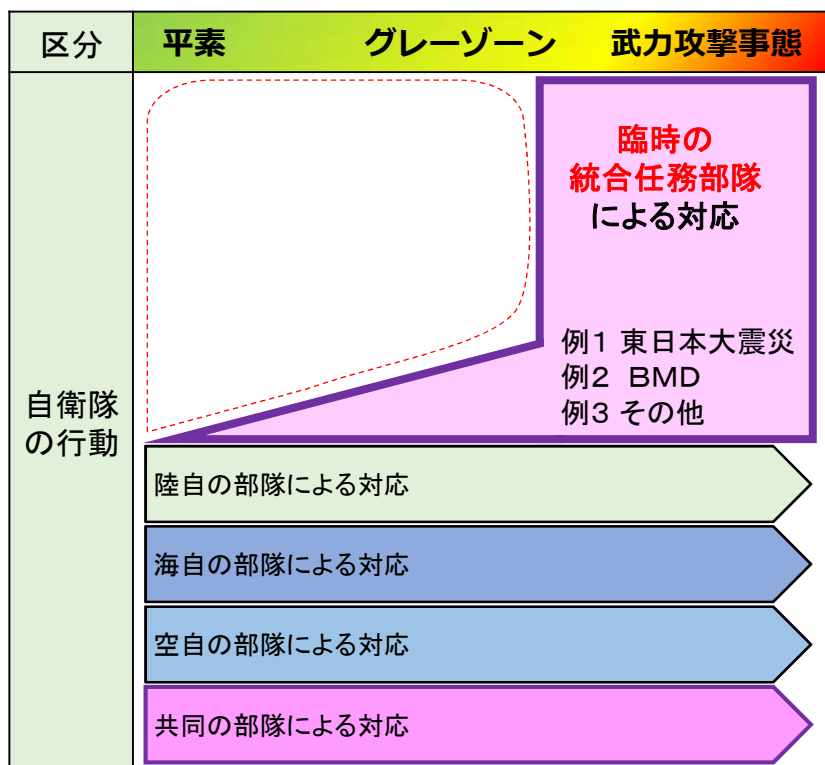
区分

平素　グレーゾーン　武力攻撃事態

臨時の
統合任務部隊
による対応

例1 東日本大震災
例2 BMD
例3 その他

自衛隊の行動

陸自の部隊による対応

海自の部隊による対応

空自の部隊による対応

共同の部隊による対応